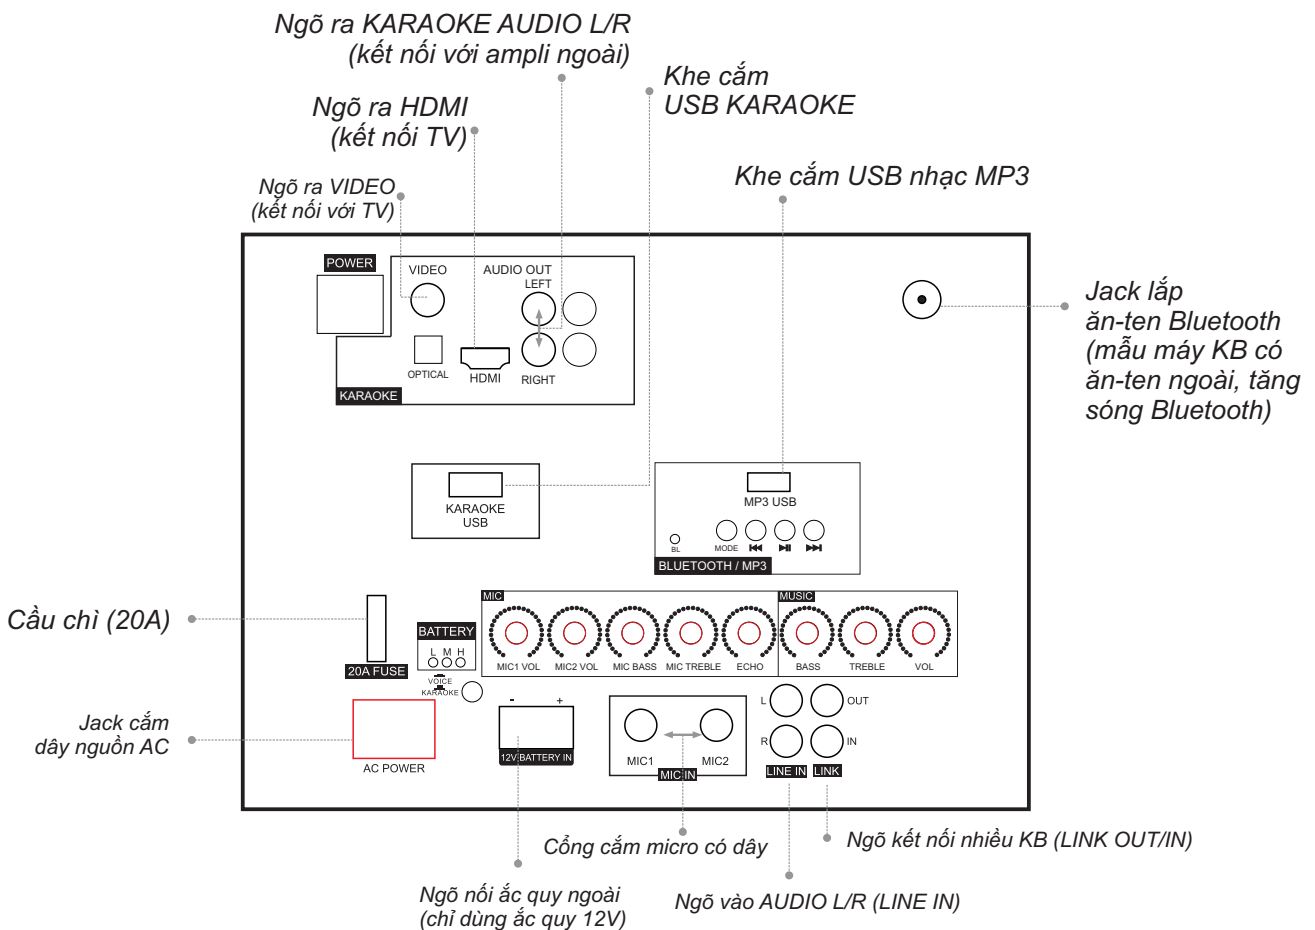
Ngõ ra KARAOKE AUDIO L/R
(kết nối với ampli ngoài)

Khe cắm
USB KARAOKE

Ngõ ra HDMI
(kết nối TV)

Khe cắm USB nhạc MP3

Ngõ ra VIDEO
(kết nối với TV)

POWER

VIDEO

AUDIO OUT
LEFT

OPTICAL

HDMI

RIGHT

KARAOKE

Jack lắp
ăn-ten Bluetooth
(mẫu máy KB có
ăn-ten ngoài, tăng
sóng Bluetooth)

KARAOKE
USB

MP3 USB

BL

MODE

BLUETOOTH / MP3

MIC

MUSIC

Cầu chì (20A)

BATTERY
L M H

20A FUSE

VOICE
KARAOKE

MIC1 VOL
MIC2 VOL
MIC BASS
MIC TREBLE
ECHO
BASS
TREBLE
VOL

Jack cắm
dây nguồn AC

AC POWER

-
+
12V BATTERY IN

MIC1
MIC2
MIC IN

L
OUT
R
IN
LINE IN
LINK

Cổng cắm micro có dây

Ngõ kết nối nhiều KB (LINK OUT/IN)

Ngõ nối ắc quy ngoài
(chỉ dùng ắc quy 12V)

Ngõ vào AUDIO L/R (LINE IN)